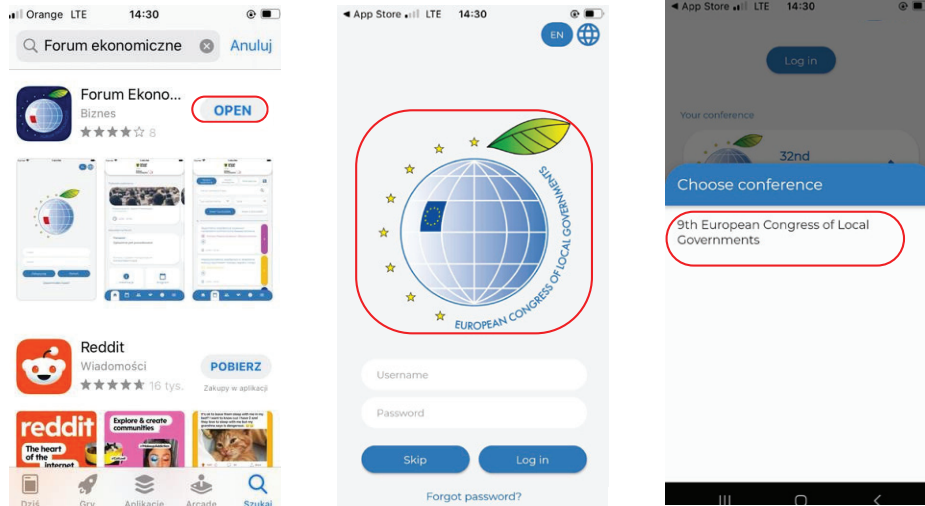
Orange LTE 14:30

Forum ekonomiczne Anuluj

Forum Ekono... Biznes 8 OPEN

Reddit Wiadomości 16 tys. POBIERZ Zakupy w aplikacji

reddit The heart of the internet

Explore & create communities

Dziś Gry Aplikacje Arcade Szukaj

App Store LTE 14:30

EN

EUROPEAN CONGRESS OF LOCAL GOVERNMENTS

Username

Password

Skip Log in

Forgot password?

App Store LTE 14:30

Log in

Your conference

32nd

Choose conference

9th European Congress of Local Governments